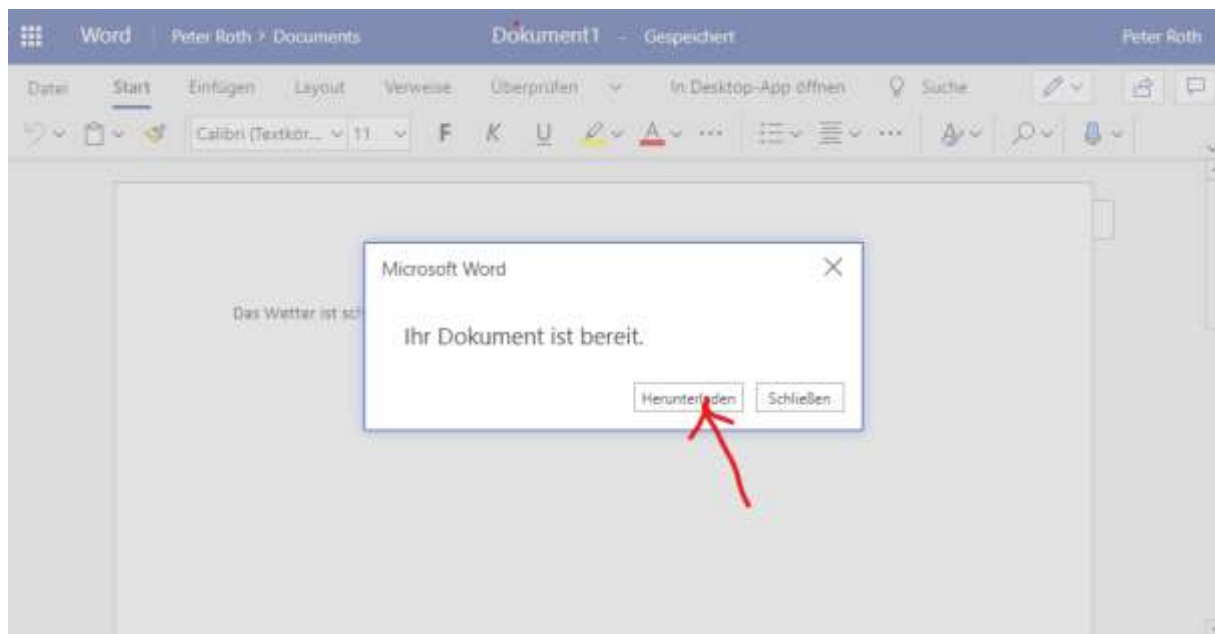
Word | Peter Roth > Documents Dokument1 - Gespeichert Peter Roth

Datei Start Einfügen Layout Verweise Überprüfen In Desktop-App öffnen Suche

Calibri (Textkör... 11 F K U ...

Das Wetter ist sc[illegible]

Microsoft Word

Ihr Dokument ist bereit.

Herunterladen Schließen